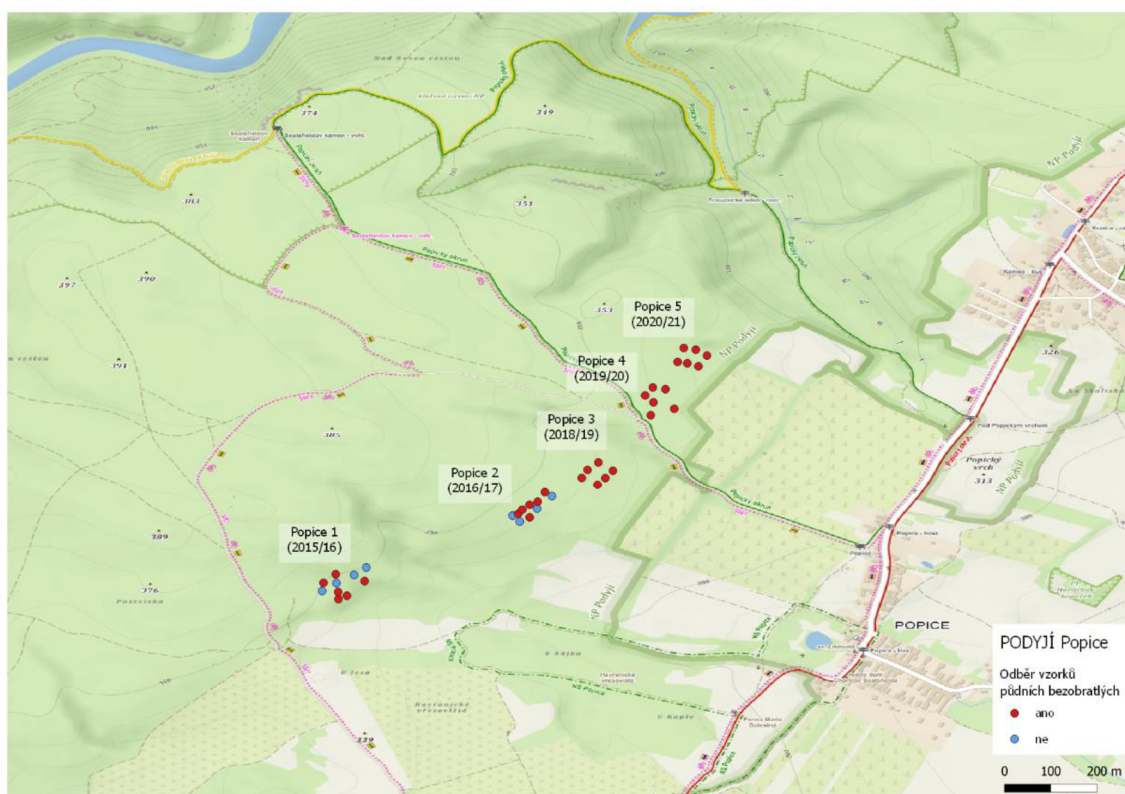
Nad Kевem cestou
374
319
Sealsfieldův kámen - vchl
303
351
397
390
391
385
389
376
Popice 1
(2015/16)
Popice 2
(2016/17)
Popice 3
(2018/19)
Popice 4
(2019/20)
Popice 5
(2020/21)
351
NP Podyjí
326
Popický vrch
313
NP Podyjí
Popice
POPICE
U Kapie
339
PODYJÍ Popice
Odběr vzorků půdních bezobratlých
ano
ne
0 100 200 m